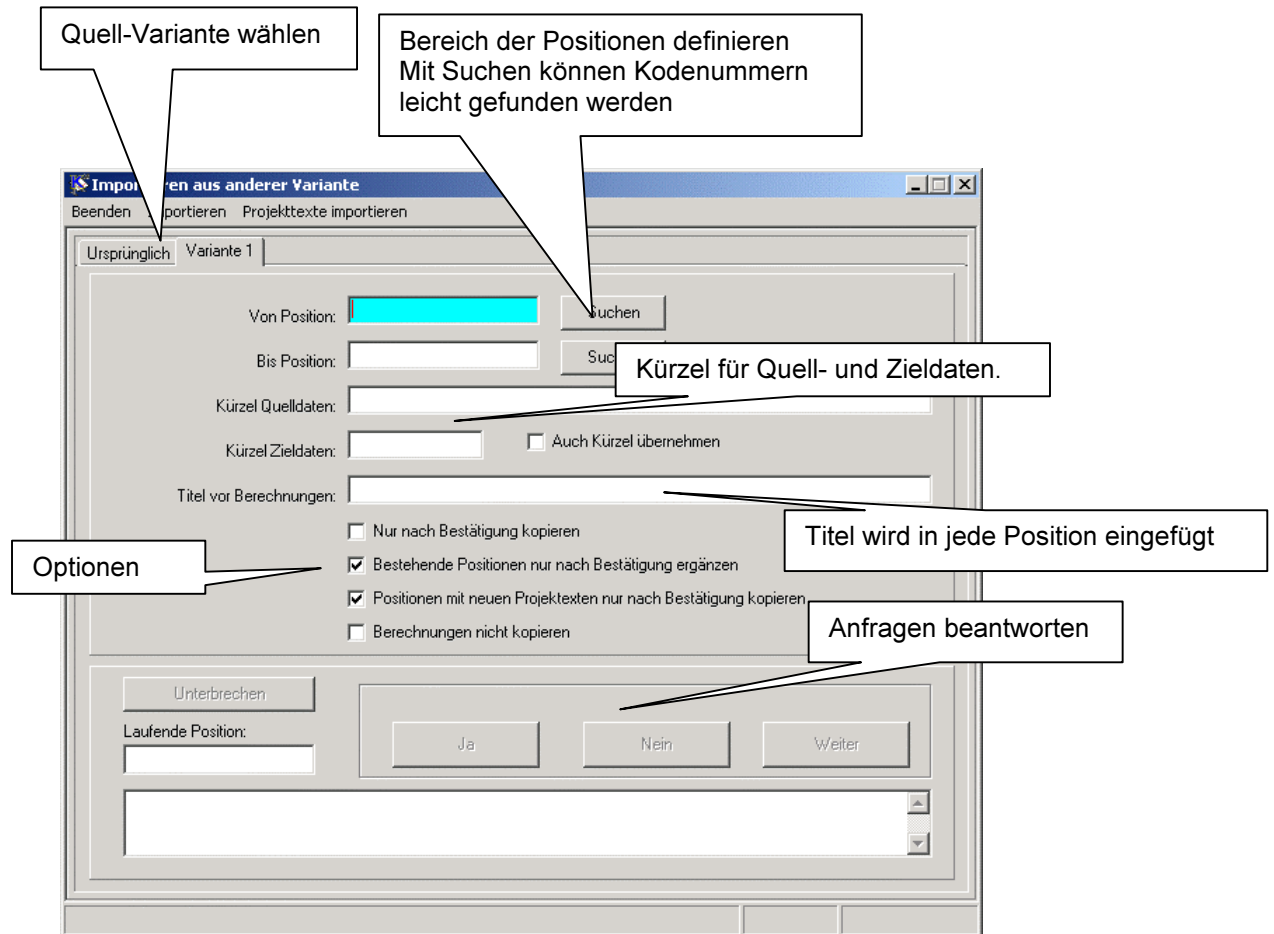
Quell-Variante wählen

Bereich der Positionen definieren
Mit Suchen können Kodenummern leicht gefunden werden

Impor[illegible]ren aus anderer Variante

Beenden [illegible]portieren Projekttexte importieren

Ursprünglich Variante 1

Von Position:

Suchen

Bis Position:

Suc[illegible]

Kürzel für Quell- und Zieldaten.

Kürzel Quelldaten:

Kürzel Zieldaten:

Auch Kürzel übernehmen

Titel vor Berechnungen:

Titel wird in jede Position eingefügt

Nur nach Bestätigung kopieren

Optionen

Bestehende Positionen nur nach Bestätigung ergänzen

Positionen mit neuen Projektexten nur nach Bestätigung kopieren

Berechnungen nicht kopieren

Anfragen beantworten

Unterbrechen

Laufende Position:

Ja

Nein

Weiter